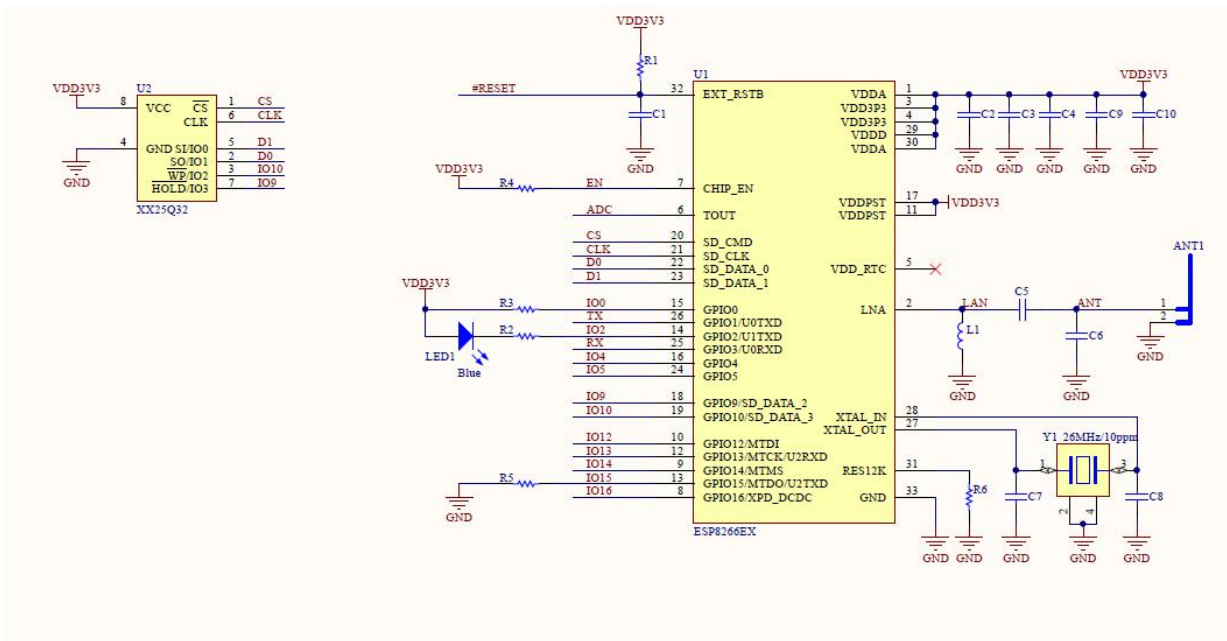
VDD3V3
U2
8 VCC
$\overline{CS}$ 1 CS
CLK 6 CLK
4 GND SI/IO0 5 D1
SO/IO1 2 D0
$\overline{WP}$/IO2 3 IO10
$\overline{HOLD}$/IO3 7 IO9
GND
XX25Q32

VDD3V3
R1
U1
#RESET 32 EXT_RSTB
C1
GND
VDDA 1
VDD3P3 3
VDD3P3 4
VDDD 29
VDDA 30
VDD3V3
C2 C3 C4 C9 C10
GND GND GND GND GND

VDD3V3
R4 EN 7 CHIP_EN
ADC 6 TOUT
VDDPST 17
VDDPST 11
VDD3V3
CS 20 SD_CMD
CLK 21 SD_CLK
D0 22 SD_DATA_0
D1 23 SD_DATA_1
VDD_RTC 5
ANT1
VDD3V3
R3 IO0 15 GPIO0
TX 26 GPIO1/U0TXD
R2 IO2 14 GPIO2/U1TXD
RX 25 GPIO3/U0RXD
IO4 16 GPIO4
IO5 24 GPIO5
LED1
Blue
LNA 2 LAN C5 ANT 1 2
L1 C6
GND GND GND
IO9 18 GPIO9/SD_DATA_2
IO10 19 GPIO10/SD_DATA_3
XTAL_IN 28
XTAL_OUT 27
Y1 26MHz/10ppm
IO12 10 GPIO12/MTDI
IO13 12 GPIO13/MTCK/U2RXD
IO14 9 GPIO14/MTMS
RES12K 31
R5 IO15 13 GPIO15/MTDO/U2TXD
IO16 8 GPIO16/XPD_DCDC
GND 33
R6 C7 1 3 C8
2 4
GND
ESP8266EX
GND GND GND GND GND